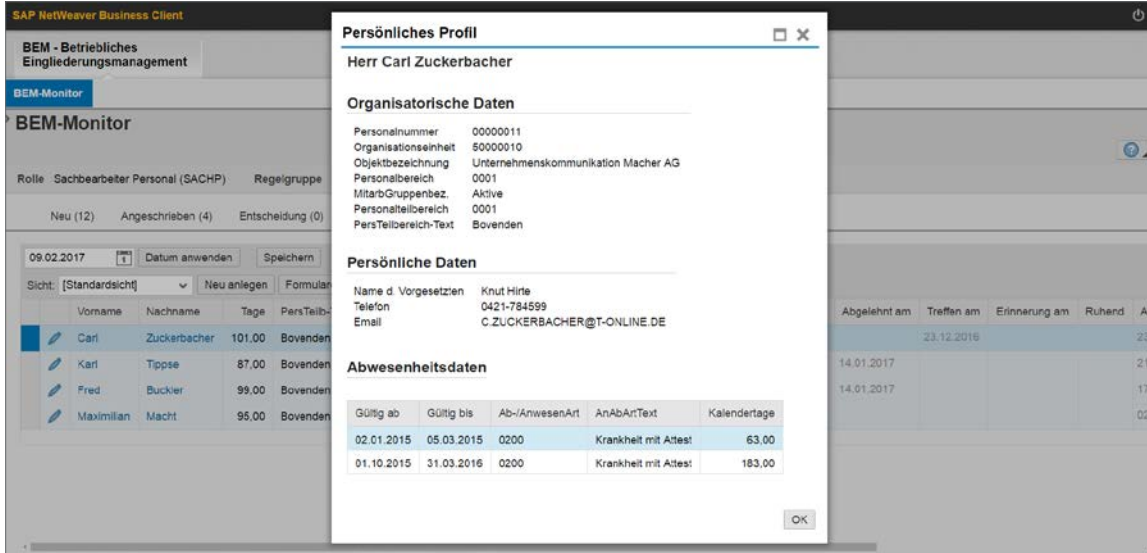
SAP NetWeaver Business Client

BEM - Betriebliches Eingliederungsmanagement

BEM-Monitor

BEM-Monitor

Rolle Sachbearbeiter Personal (SACHP) Regelgruppe

Neu (12) Angeschrieben (4) Entscheidung (0)

09.02.2017 Datum anwenden Speichern

Sicht: [Standardsicht] Neu anlegen Formular

| | Vorname | Nachname | Tage | PersTeilb- |
|---|---|---|---|---|
| | Carl | Zuckerbacher | 101,00 | Bovenden |
| | Karl | Tippse | 87,00 | Bovenden |
| | Fred | Buckler | 99,00 | Bovenden |
| | Maximilian | Macht | 95,00 | Bovenden |

| Abgelehnt am | Treffen am | Erinnerung am | Ruhend |
|---|---|---|---|
| | 23.12.2016 | | |
| 14.01.2017 | | | |
| 14.01.2017 | | | |
| | | | |

Persönliches Profil

Herr Carl Zuckerbacher

Organisatorische Daten

Personalnummer 00000011
Organisationseinheit 50000010
Objektbezeichnung Unternehmenskommunikation Macher AG
Personalbereich 0001
MitarbGruppenbez. Aktive
Personalteilbereich 0001
PersTeilbereich-Text Bovenden

Persönliche Daten

Name d. Vorgesetzten Knut Hirte
Telefon 0421-784599
Email C.ZUCKERBACHER@T-ONLINE.DE

Abwesenheitsdaten

| Gültig ab | Gültig bis | Ab-/AnwesenArt | AnAbArtText | Kalendertage |
|---|---|---|---|---|
| 02.01.2015 | 05.03.2015 | 0200 | Krankheit mit Attest | 63,00 |
| 01.10.2015 | 31.03.2016 | 0200 | Krankheit mit Attest | 183,00 |

OK